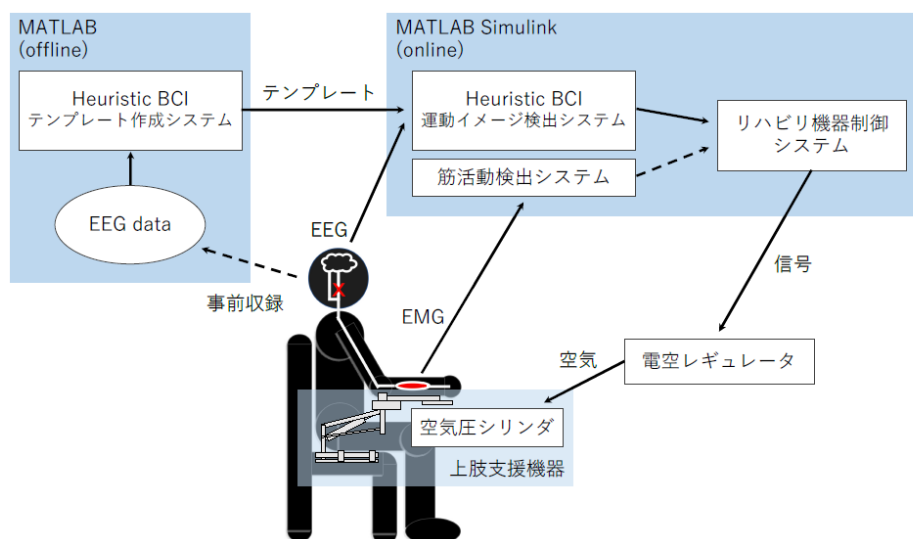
MATLAB
(offline)

Heuristic BCI
テンプレート作成システム

EEG data

テンプレート

MATLAB Simulink
(online)

Heuristic BCI
運動イメージ検出システム

筋活動検出システム

リハビリ機器制御
システム

EEG

事前収録

EMG

信号

空気

電空レギュレータ

空気圧シリンダ

上肢支援機器